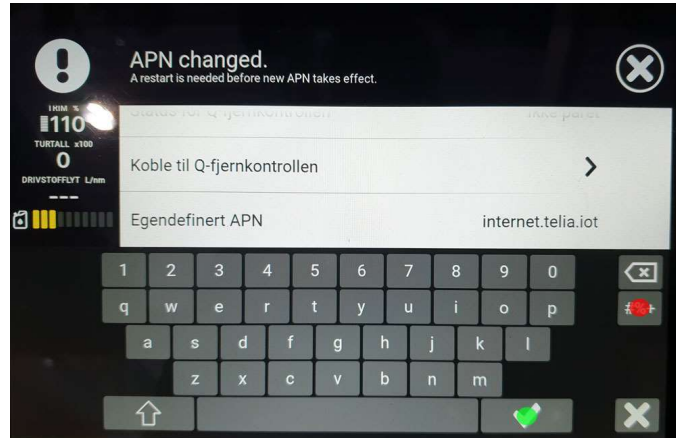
APN changed.
A restart is needed before new APN takes effect.

TRIM %
110
TURTALL x100
0
DRIVSTOFFLYT L/nm
---

Status for Q-fjernkontrollen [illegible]

Koble til Q-fjernkontrollen

Egendefinert APN internet.telia.iot

1 2 3 4 5 6 7 8 9 0
q w e r t y u i o p
a s d f g h j k l
z x c v b n m